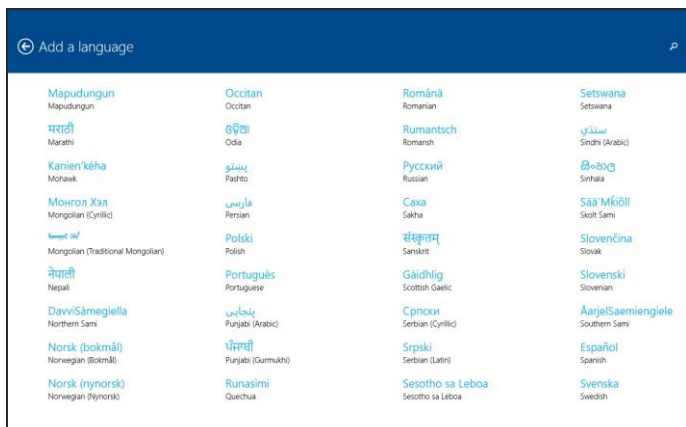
Add a language

Mapudungun
Mapudungun

मराठी
Marathi

Kanien'kéha
Mohawk

Монгол Хэл
Mongolian (Cyrillic)

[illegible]
Mongolian (Traditional Mongolian)

नेपाली
Nepali

DavviSámegiella
Northern Sami

Norsk (bokmål)
Norwegian (Bokmål)

Norsk (nynorsk)
Norwegian (Nynorsk)

Occitan
Occitan

ଓଡ଼ିଆ
Odia

پښتو
Pashto

فارسى
Persian

Polski
Polish

Português
Portuguese

پنجابی
Punjabi (Arabic)

ਪੰਜਾਬੀ
Punjabi (Gurmukhi)

Runasimi
Quechua

Română
Romanian

Rumantsch
Romansh

Русский
Russian

Саха
Sakha

संस्कृतम्
Sanskrit

Gàidhlig
Scottish Gaelic

Српски
Serbian (Cyrillic)

Srpski
Serbian (Latin)

Sesotho sa Leboa
Sesotho sa Leboa

Setswana
Setswana

سنڌي
Sindhi (Arabic)

සිංහල
Sinhala

Sää´Mǩiõll
Skolt Sami

Slovenčina
Slovak

Slovenski
Slovenian

ÅarjelSaemiengiele
Southern Sami

Español
Spanish

Svenska
Swedish